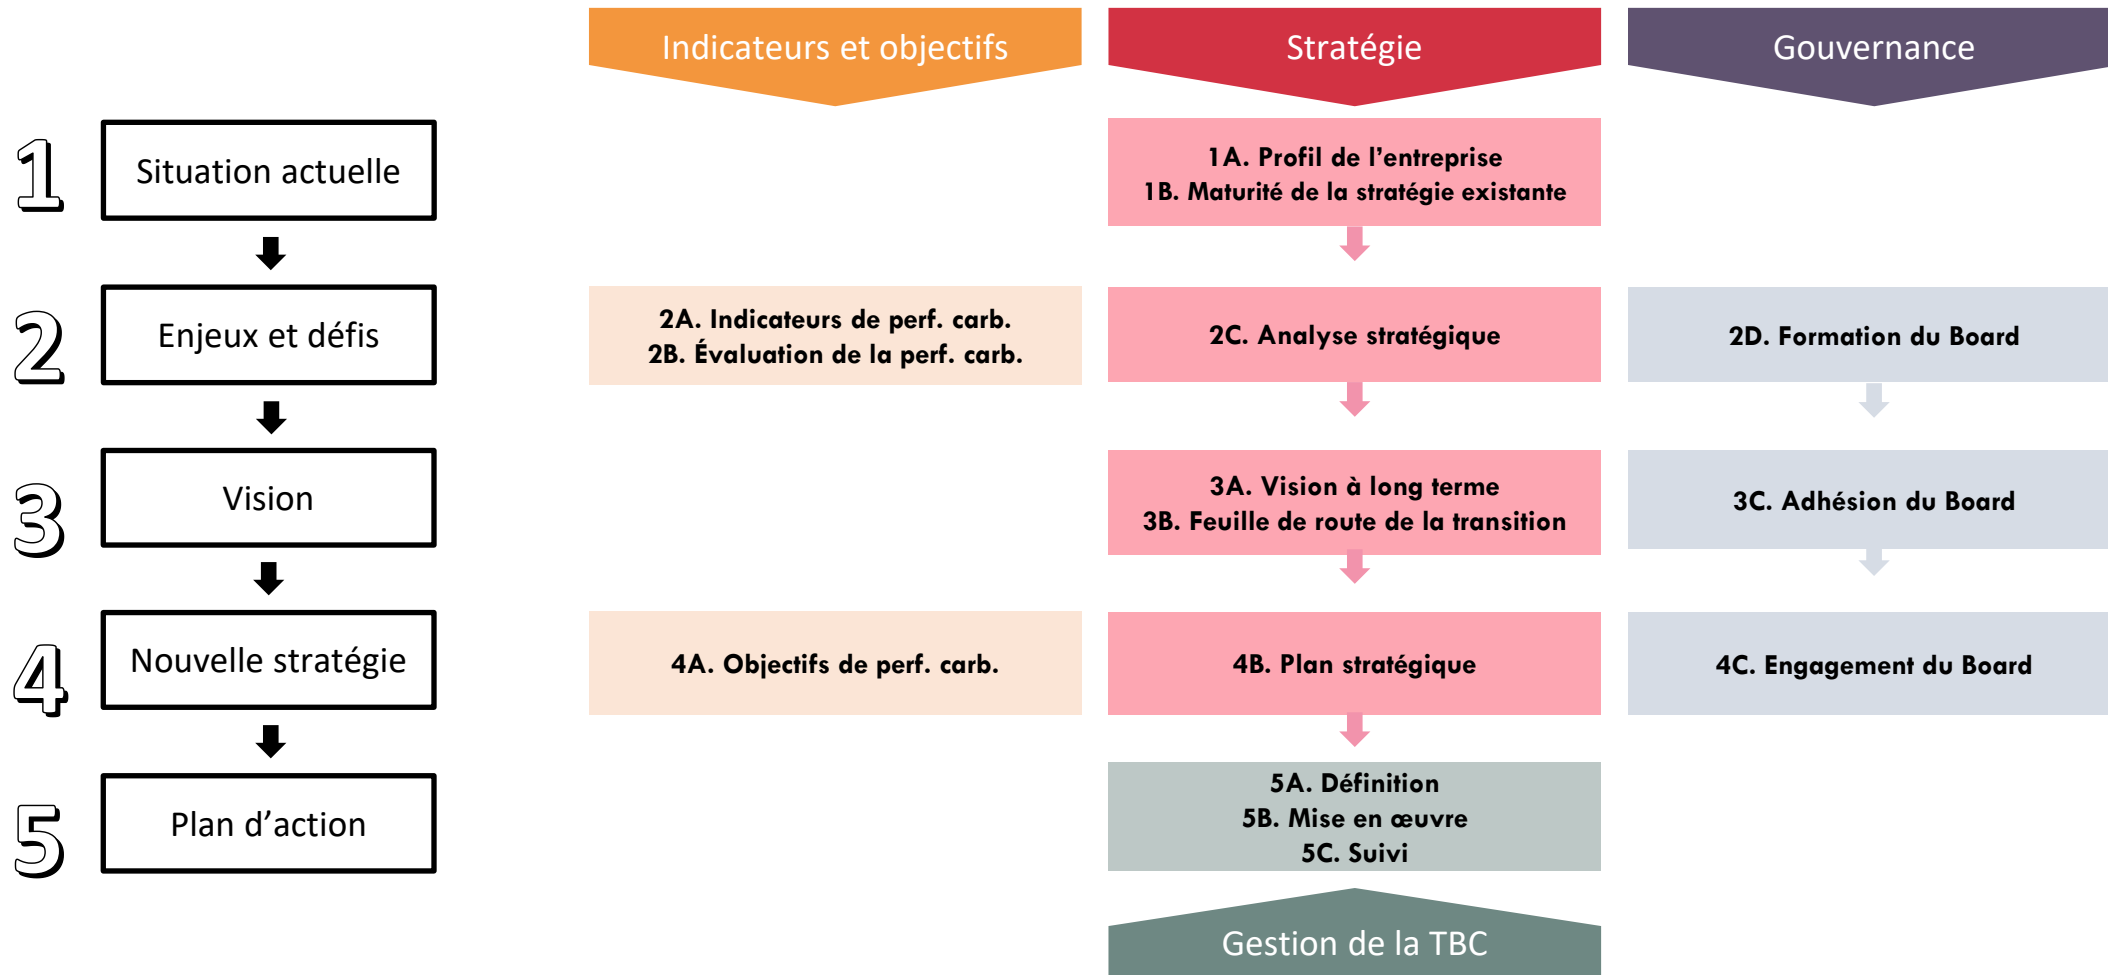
Indicateurs et objectifs

Stratégie

Gouvernance

1 Situation actuelle

1A. Profil de l'entreprise
1B. Maturité de la stratégie existante

2 Enjeux et défis

2A. Indicateurs de perf. carb.
2B. Évaluation de la perf. carb.

2C. Analyse stratégique

2D. Formation du Board

3 Vision

3A. Vision à long terme
3B. Feuille de route de la transition

3C. Adhésion du Board

4 Nouvelle stratégie

4A. Objectifs de perf. carb.

4B. Plan stratégique

4C. Engagement du Board

5 Plan d'action

5A. Définition
5B. Mise en œuvre
5C. Suivi

Gestion de la TBC